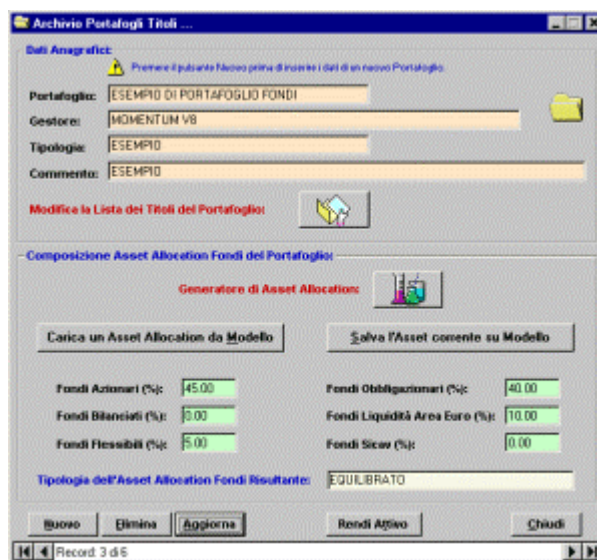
Archivio Portafogli Titoli ...

Dati Anagrafici:

Premere il pulsante Nuovo prima di inserire i dati di un nuovo Portafoglio.

Portafoglio: ESEMPIO DI PORTAFOGLIO FONDI

Gestore: MOMENTUM V8

Tipologia: ESEMPIO

Commento: ESEMPIO

Modifica la Lista dei Titoli del Portafoglio:

Composizione Asset Allocation Fondi del Portafoglio:

Generatore di Asset Allocation:

Carica un Asset Allocation da Modello

Salva l'Asset corrente su Modello

Fondi Azionari (%): 45.00

Fondi Obbligazionari (%): 40.00

Fondi Bilanciati (%): 0.00

Fondi Liquidità Area Euro (%): 10.00

Fondi Flessibili (%): 5.00

Fondi Sicav (%): 0.00

Tipologia dell'Asset Allocation Fondi Risultante: EQUILIBRATO

Nuovo Elimina Aggiorna Rendi Attivo Chiudi

Record: 3 di 6